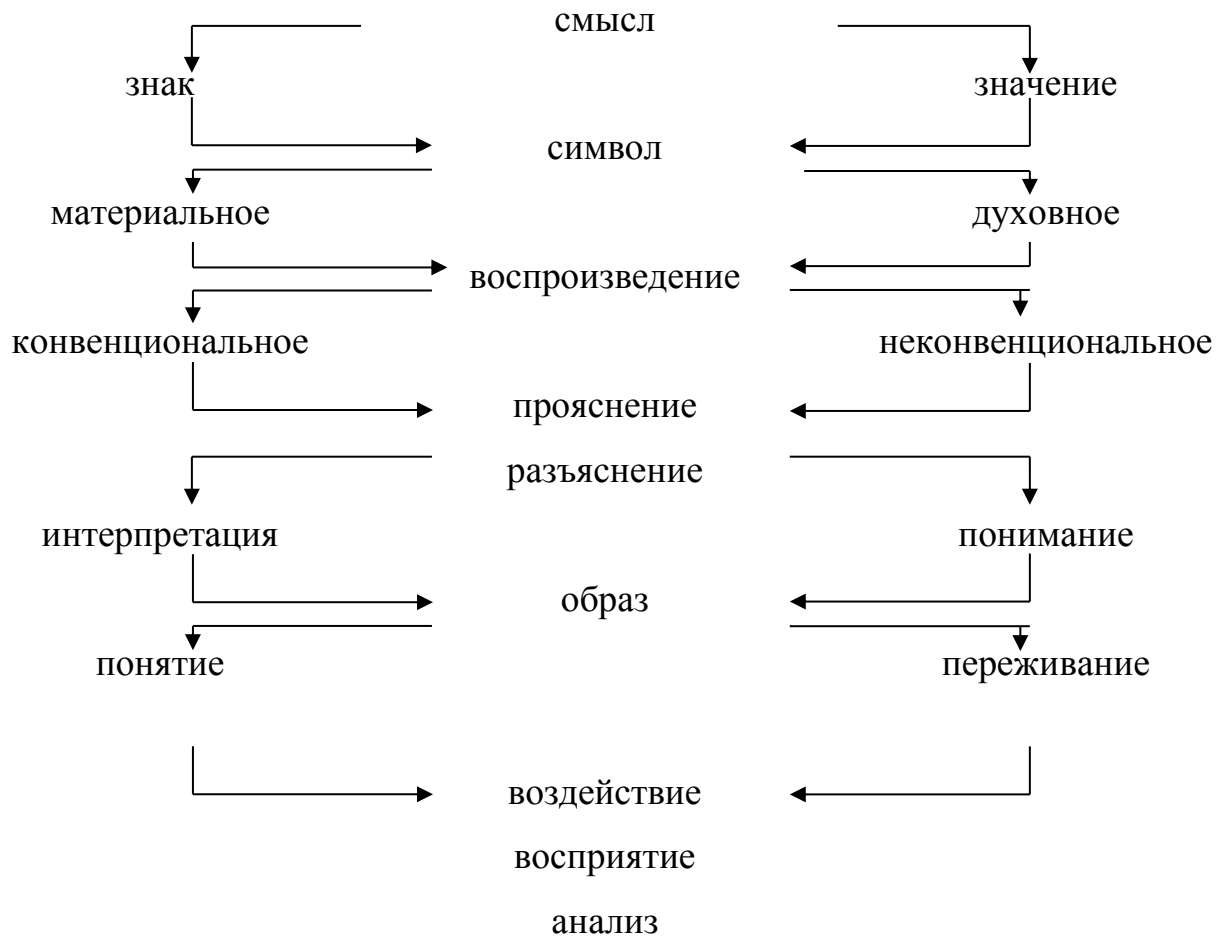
смысл

знак

значение

символ

материальное

духовное

воспроизведение

конвенциональное

неконвенциональное

прояснение

разъяснение

интерпретация

понимание

образ

понятие

переживание

воздействие

восприятие

анализ